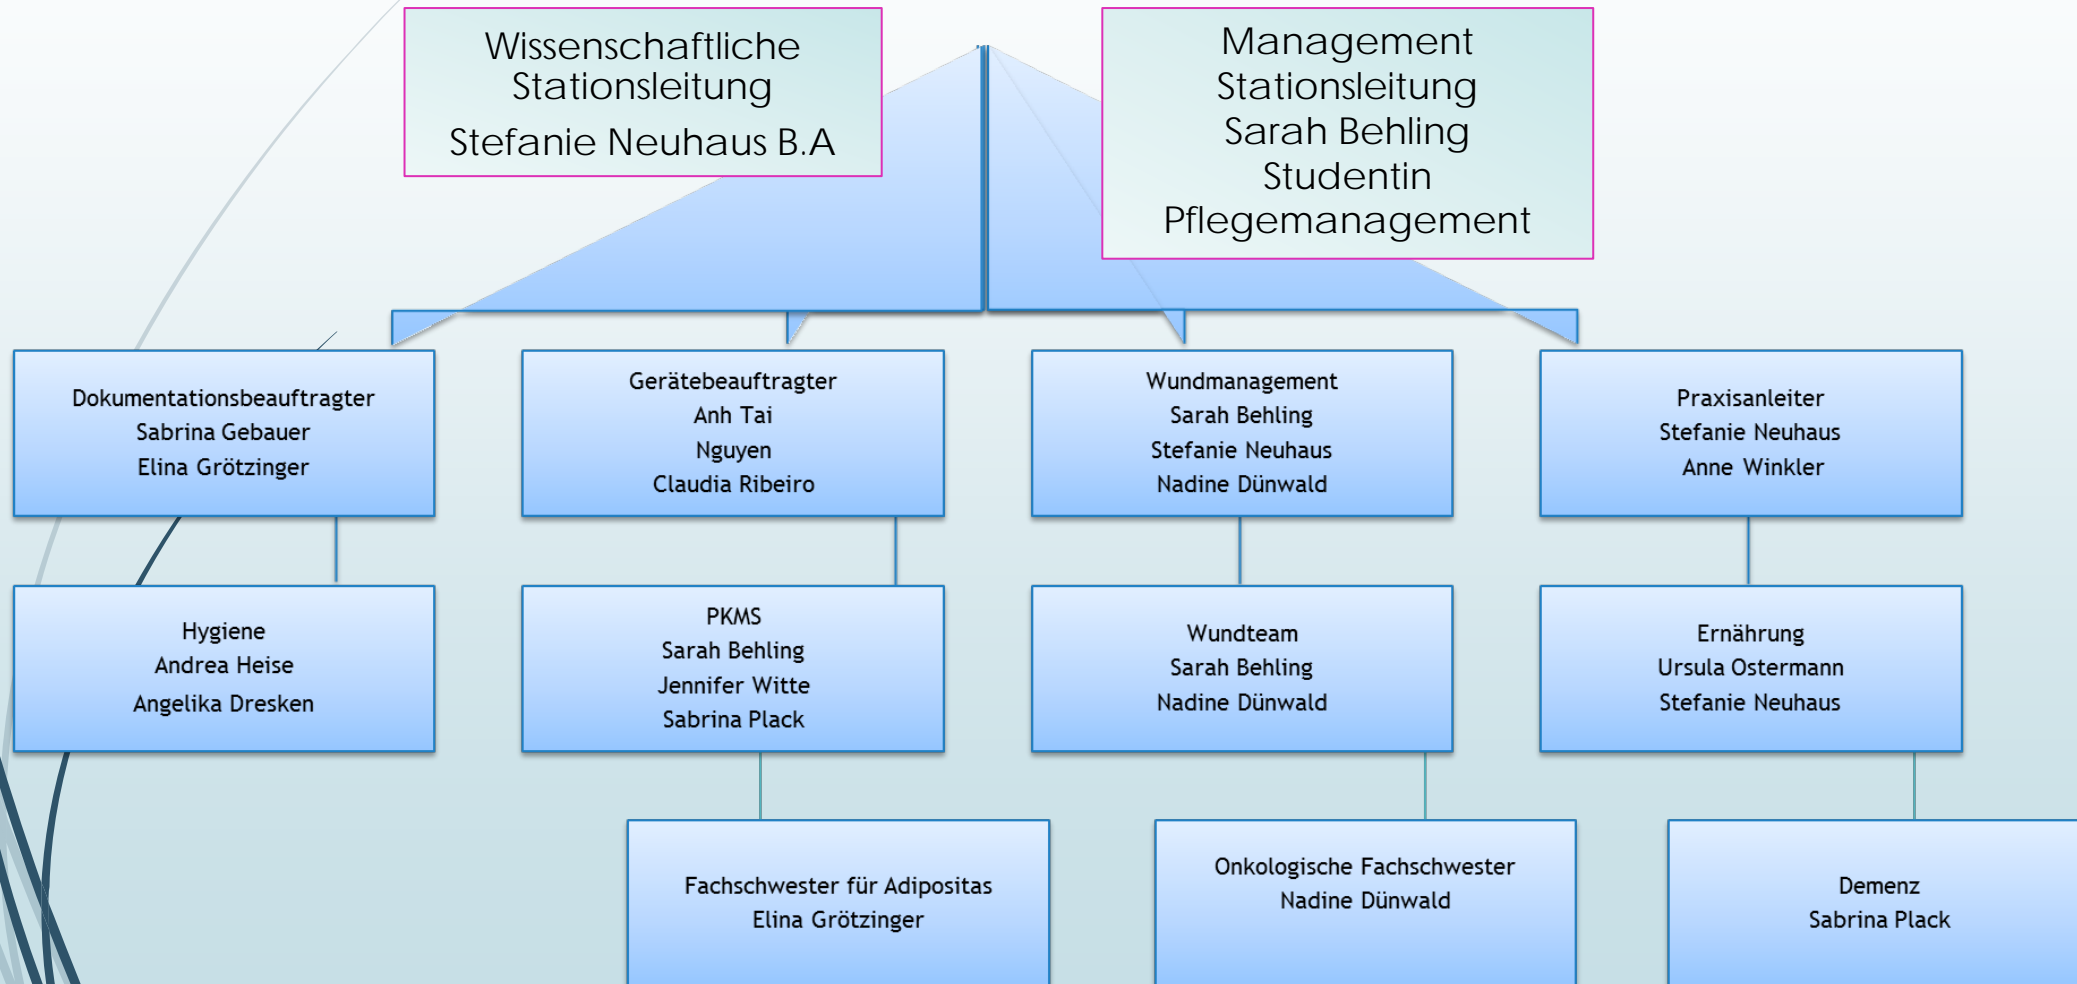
Wissenschaftliche Stationsleitung
Stefanie Neuhaus B.A

Management Stationsleitung
Sarah Behling
Studentin
Pflegemanagement

Dokumentationsbeauftragter
Sabrina Gebauer
Elina Grötzinger

Gerätebeauftragter
Anh Tai
Nguyen
Claudia Ribeiro

Wundmanagement
Sarah Behling
Stefanie Neuhaus
Nadine Dünwald

Praxisanleiter
Stefanie Neuhaus
Anne Winkler

Hygiene
Andrea Heise
Angelika Dresken

PKMS
Sarah Behling
Jennifer Witte
Sabrina Plack

Wundteam
Sarah Behling
Nadine Dünwald

Ernährung
Ursula Ostermann
Stefanie Neuhaus

Fachschwester für Adipositas
Elina Grötzinger

Onkologische Fachschwester
Nadine Dünwald

Demenz
Sabrina Plack